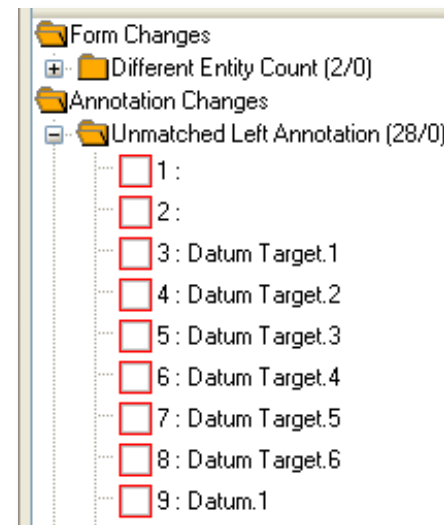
Form Changes
Different Entity Count (2/0)
Annotation Changes
Unmatched Left Annotation (28/0)
1 :
2 :
3 : Datum Target.1
4 : Datum Target.2
5 : Datum Target.3
6 : Datum Target.4
7 : Datum Target.5
8 : Datum Target.6
9 : Datum.1